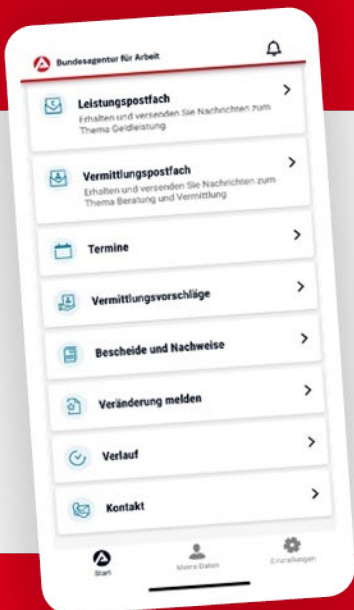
Bundesagentur für Arbeit

Leistungspostfach
Erhalten und versenden Sie Nachrichten zum Thema Geldleistung

Vermittlungspostfach
Erhalten und versenden Sie Nachrichten zum Thema Beratung und Vermittlung

Termine

Vermittlungsvorschläge

Bescheide und Nachweise

Veränderung melden

Verlauf

Kontakt

Start
Meine Daten
Einstellungen